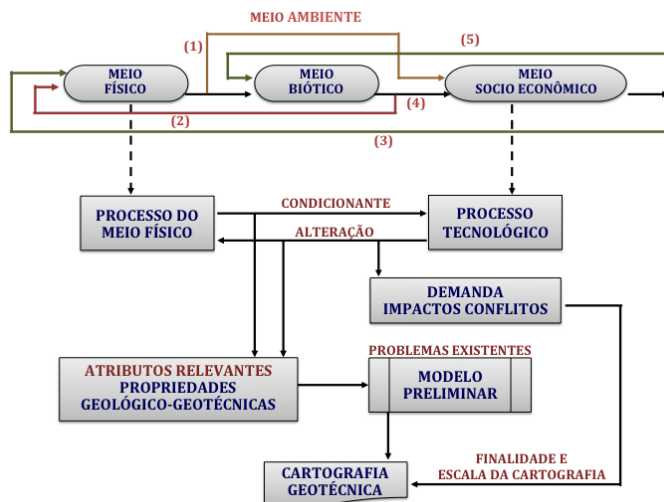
MEIO AMBIENTE

(1)

(5)

MEIO FÍSICO

MEIO BIÓTICO

MEIO SOCIO ECONÔMICO

(4)

(2)

(3)

PROCESSO DO MEIO FÍSICO

CONDICIONANTE

ALTERAÇÃO

PROCESSO TECNOLÓGICO

DEMANDA IMPACTOS CONFLITOS

ATRIBUTOS RELEVANTES PROPRIEDADES GEOLÓGICO-GEOTÉCNICAS

PROBLEMAS EXISTENTES

MODELO PRELIMINAR

FINALIDADE E ESCALA DA CARTOGRAFIA

CARTOGRAFIA GEOTÉCNICA